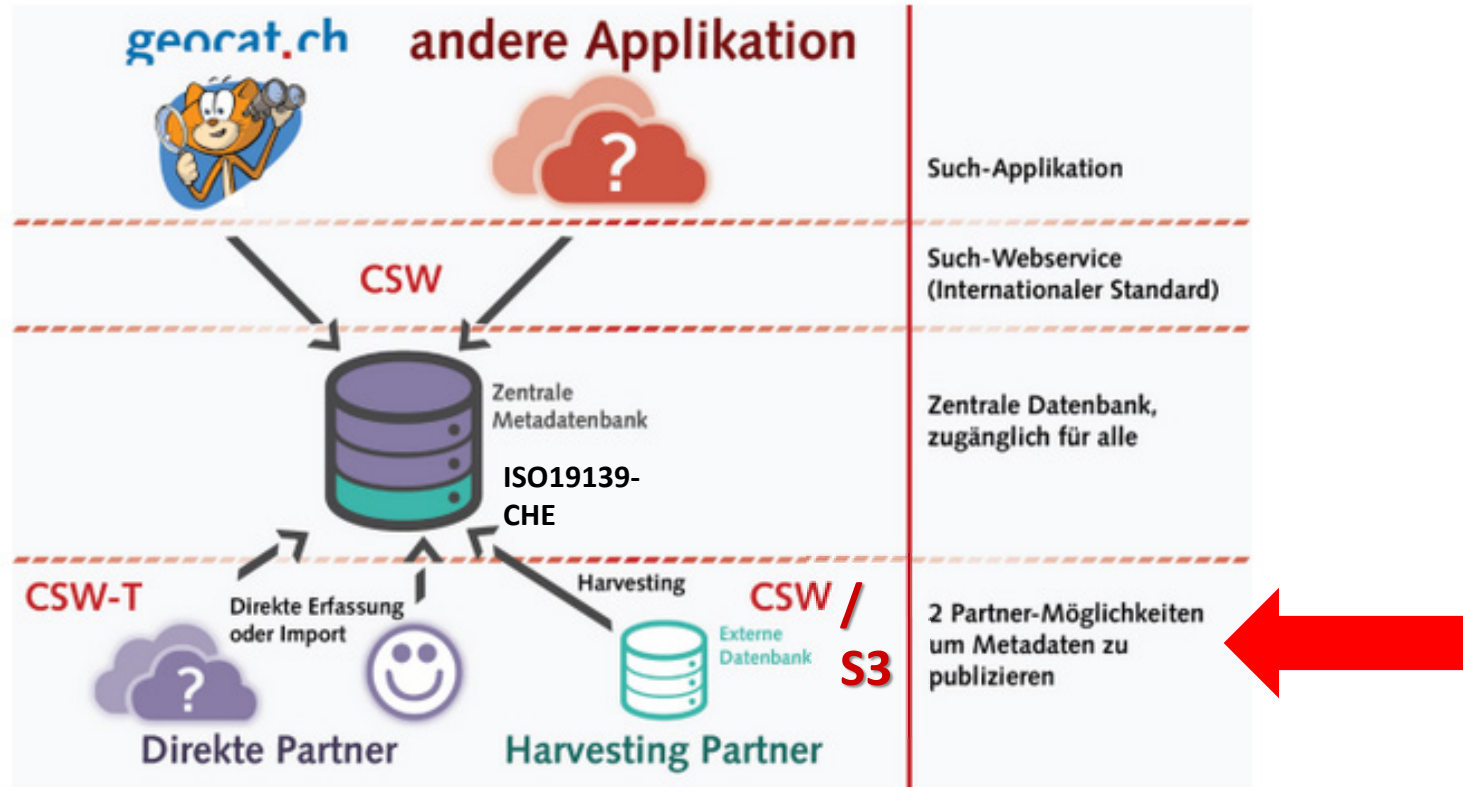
geocat.ch

andere Applikation

Such-Applikation

CSW

Such-Webservice (Internationaler Standard)

Zentrale Metadatenbank

ISO19139-CHE

Zentrale Datenbank, zugänglich für alle

CSW-T

Direkte Erfassung oder Import

Harvesting

CSW / S3

Externe Datenbank

2 Partner-Möglichkeiten um Metadaten zu publizieren

Direkte Partner

Harvesting Partner